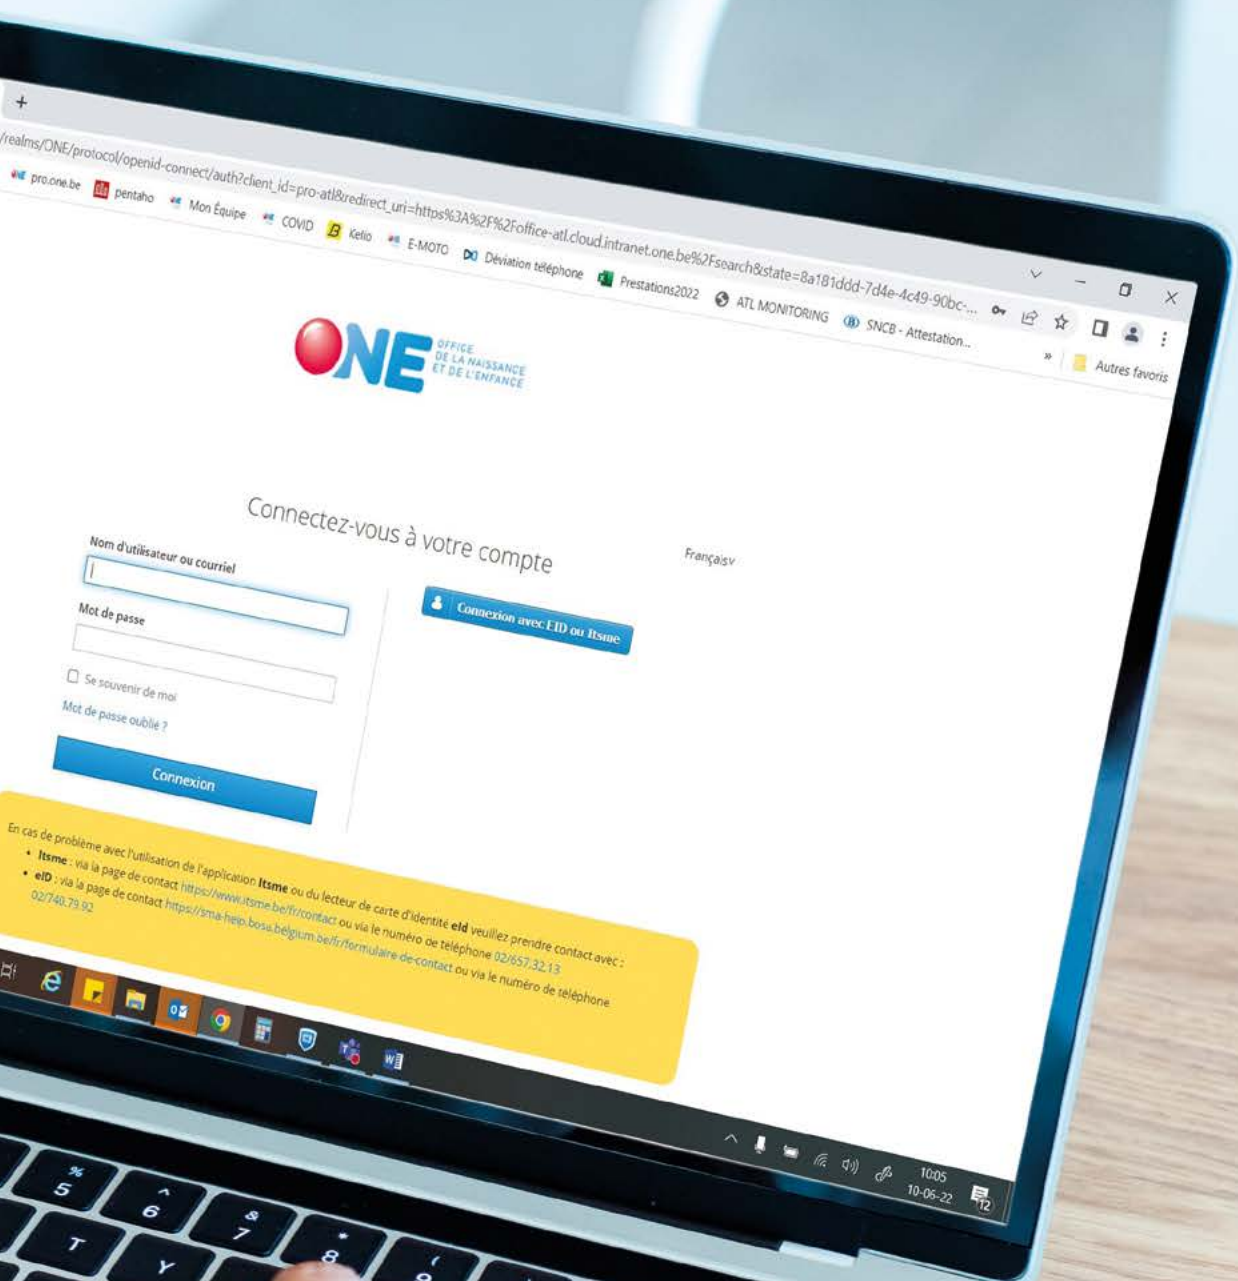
+

/realms/ONE/protocol/openid-connect/auth?client_id=pro-atl&redirect_uri=https%3A%2F%2Foffice-atl.cloud.intranet.one.be%2Fsearch&state=8a181ddd-7d4e-4c49-90bc-...

pro.one.be pentaho Mon Équipe COVID Kelio E-MOTO Déviation téléphone Prestations2022 ATL MONITORING SNCB - Attestation... » Autres favoris

ONE OFFICE DE LA NAISSANCE ET DE L'ENFANCE

Connectez-vous à votre compte

Français

Nom d'utilisateur ou courriel

Mot de passe

Se souvenir de moi

Mot de passe oublié ?

Connexion

Connexion avec EID ou Itsme

En cas de problème avec l'utilisation de l'application **Itsme** ou du lecteur de carte d'identité **eId** veuillez prendre contact avec :

• **Itsme** : via la page de contact https://www.itsme.be/fr/contact ou via le numéro de téléphone 02/657.32.13

• **eID** : via la page de contact https://sma-help.bosa.belgium.be/fr/formulaire-de-contact ou via le numéro de téléphone 02/740.79.92

10:05
10-06-22

12

%
5
^
6
&
7
*
8
(
9
T
Y